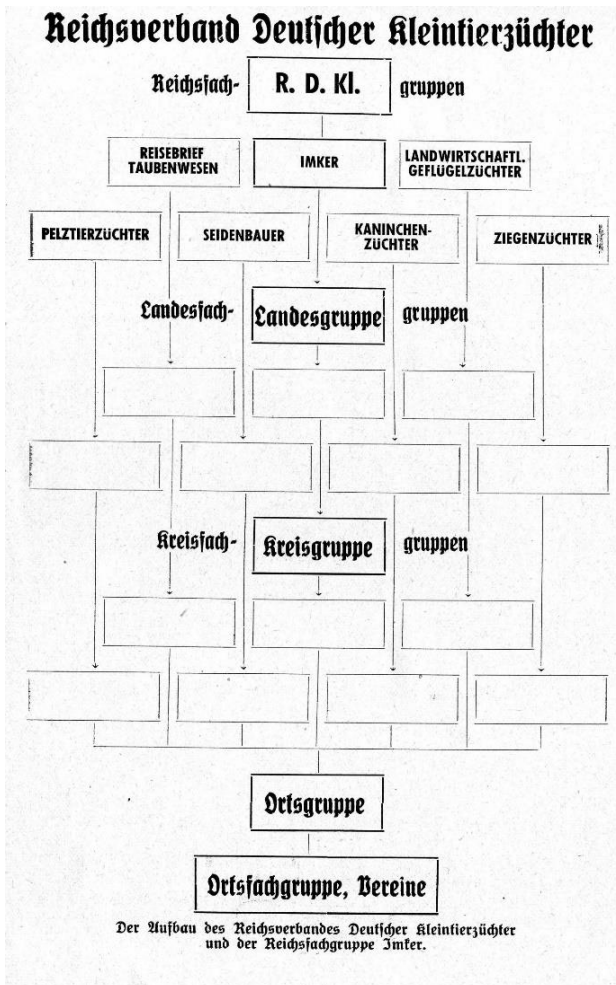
Reichsverband Deutscher Kleintierzüchter

Reichsfach- R. D. Kl. gruppen

REISEBRIEF TAUBENWESEN

IMKER

LANDWIRTSCHAFTL. GEFLÜGELZÜCHTER

PELZTIERZÜCHTER

SEIDENBAUER

KANINCHENZÜCHTER

ZIEGENZÜCHTER

Landesfach- Landesgruppe gruppen

Kreisfach- Kreisgruppe gruppen

Ortsgruppe

Ortsfachgruppe, Vereine

Der Aufbau des Reichsverbandes Deutscher Kleintierzüchter und der Reichsfachgruppe Imker.